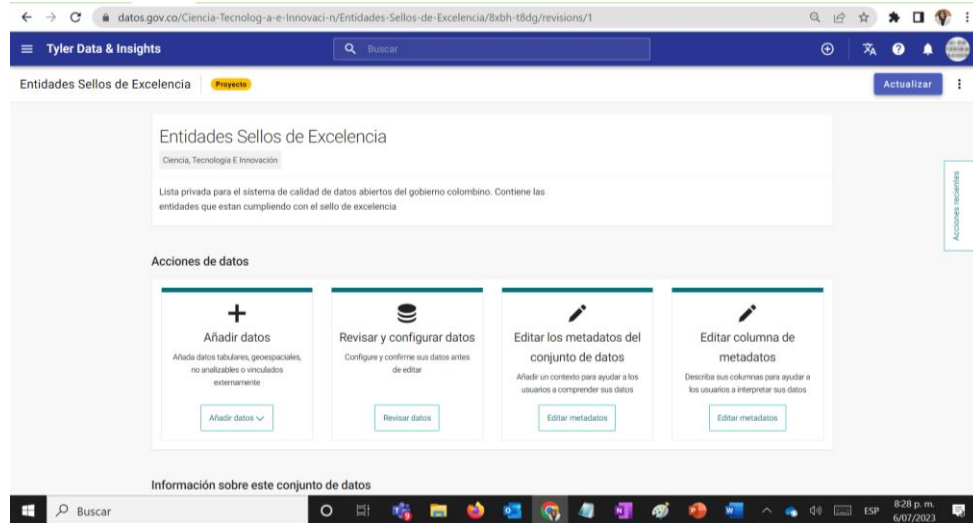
datos.gov.co/Ciencia-Tecnolog-a-e-Innovaci-n/Entidades-Sellos-de-Excelencia/8xbh-t8dg/revisions/1

Tyler Data & Insights

Buscar

Entidades Sellos de Excelencia

Proyecto

Actualizar

Entidades Sellos de Excelencia

Ciencia, Tecnología E Innovación

Lista privada para el sistema de calidad de datos abiertos del gobierno colombino. Contiene las entidades que estan cumpliendo con el sello de excelencia

Acciones recientes

Acciones de datos

Añadir datos

Añada datos tabulares, geoespaciales, no analizables o vinculados externamente

Añadir datos

Revisar y configurar datos

Configure y confirme sus datos antes de editar

Revisar datos

Editar los metadatos del conjunto de datos

Añadir un contexto para ayudar a los usuarios a comprender sus datos

Editar metadatos

Editar columna de metadatos

Describa sus columnas para ayudar a los usuarios a interpretar sus datos

Editar metadatos

Información sobre este conjunto de datos

Buscar

ESP

8:28 p. m.
6/07/2023